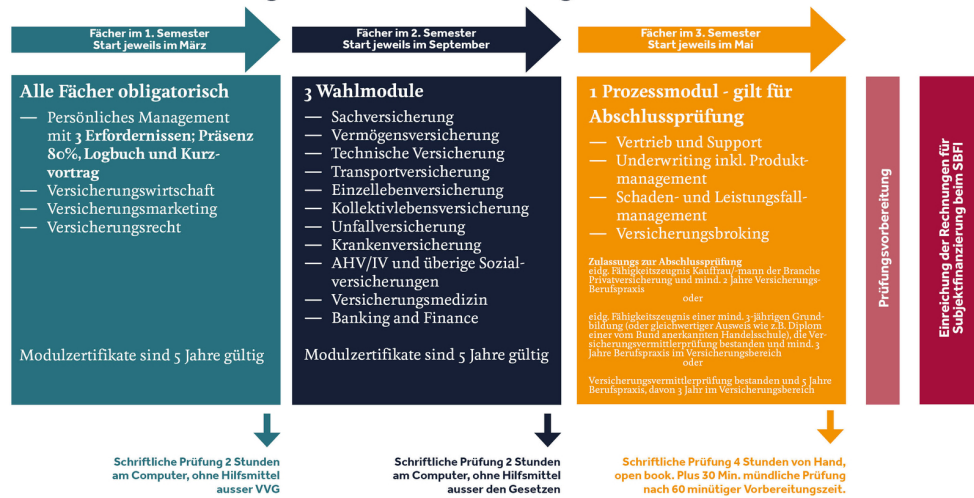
Fächer im 1. Semester
Start jeweils im März

Fächer im 2. Semester
Start jeweils im September

Fächer im 3. Semester
Start jeweils im Mai

Alle Fächer obligatorisch

— Persönliches Management mit 3 Erfordernissen; Präsenz 80%, Logbuch und Kurzvortrag
— Versicherungswirtschaft
— Versicherungsmarketing
— Versicherungsrecht

Modulzertifikate sind 5 Jahre gültig

3 Wahlmodule

— Sachversicherung
— Vermögensversicherung
— Technische Versicherung
— Transportversicherung
— Einzellebenversicherung
— Kollektivlebensversicherung
— Unfallversicherung
— Krankenversicherung
— AHV/IV und überige Sozialversicherungen
— Versicherungsmedizin
— Banking and Finance

Modulzertifikate sind 5 Jahre gültig

1 Prozessmodul - gilt für Abschlussprüfung

— Vertrieb und Support
— Underwriting inkl. Produktmanagement
— Schaden- und Leistungsfallmanagement
— Versicherungsbroking

Zulassung zur Abschlussprüfung
eidg. Fähigkeitszeugnis Kauffrau/-mann der Branche Privatversicherung und mind. 2 Jahre Versicherungs-Berufspraxis

oder

eidg. Fähigkeitszeugnis einer mind. 3-jährigen Grundbildung (oder gleichwertiger Ausweis wie z.B. Diplom einer vom Bund anerkannten Handelsschule), die Versicherungsvermittlerprüfung bestanden und mind. 3 Jahre Berufspraxis im Versicherungsbereich

oder

Versicherungsvermittlerprüfung bestanden und 5 Jahre Berufspraxis, davon 3 Jahr im Versicherungsbereich

Prüfungsvorbereitung

Einreichung der Rechnungen für Subjektfinanzierung beim SBFI

Schriftliche Prüfung 2 Stunden am Computer, ohne Hilfsmittel ausser VVG

Schriftliche Prüfung 2 Stunden am Computer, ohne Hilfsmittel ausser den Gesetzen

Schriftliche Prüfung 4 Stunden von Hand, open book. Plus 30 Min. mündliche Prüfung nach 60 minütiger Vorbereitungszeit.